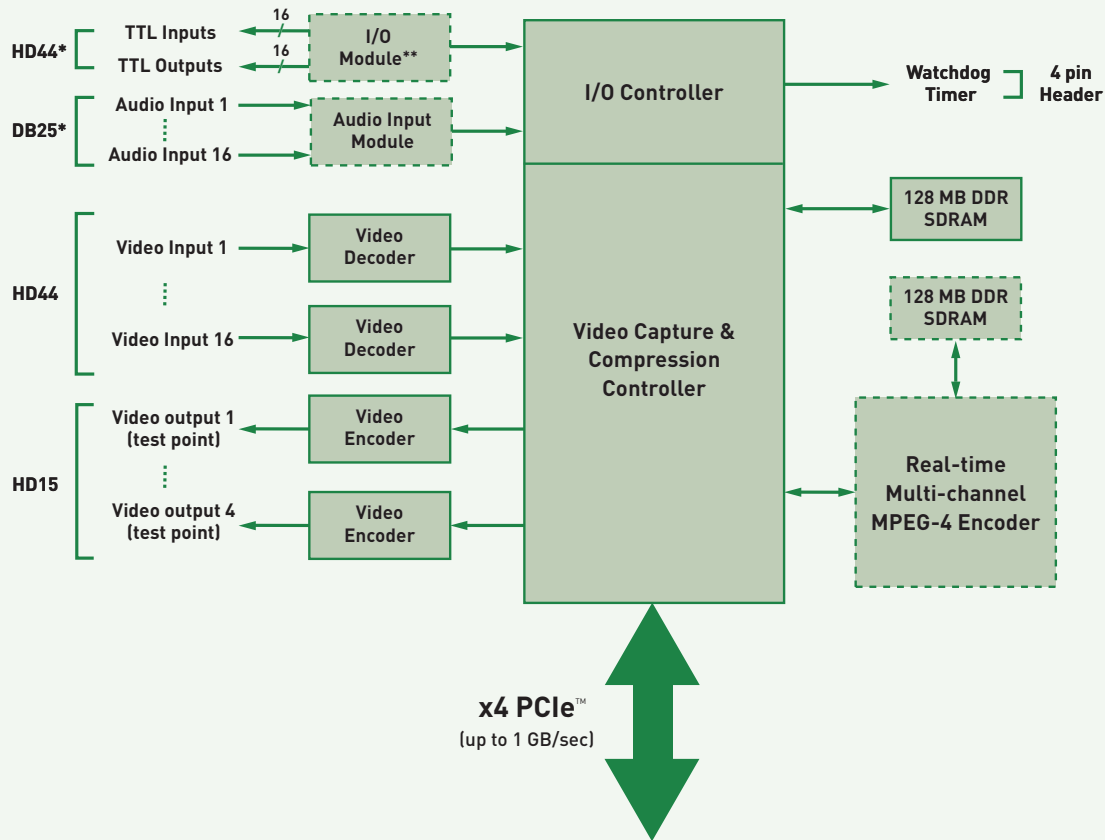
HD44*
TTL Inputs
TTL Outputs
16
16
I/O
Module**
I/O Controller
Watchdog
Timer
4 pin
Header
DB25*
Audio Input 1
⋮
Audio Input 16
Audio Input
Module
128 MB DDR
SDRAM
HD44
Video Input 1
⋮
Video Input 16
Video
Decoder
Video
Decoder
128 MB DDR
SDRAM
Video Capture &
Compression
Controller
HD15
Video output 1
(test point)
⋮
Video output 4
(test point)
Video
Encoder
Video
Encoder
Real-time
Multi-channel
MPEG-4 Encoder
x4 PCIe™
(up to 1 GB/sec)